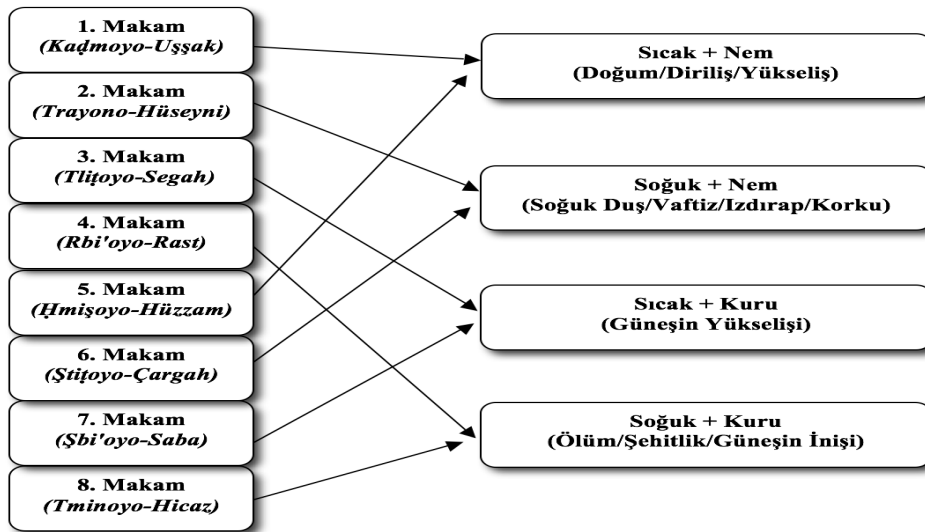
1. Makam
(Kaḏmoyo-Uşşak)

2. Makam
(Trayono-Hüseyni)

3. Makam
(Tliṭoyo-Segah)

4. Makam
(Rbi'oyo-Rast)

5. Makam
(Ḥmişoyo-Hüzzam)

6. Makam
(Ştiṭoyo-Çargah)

7. Makam
(Şbi'oyo-Saba)

8. Makam
(Tminoyo-Hicaz)

Sıcak + Nem
(Doğum/Diriliş/Yükseliş)

Soğuk + Nem
(Soğuk Duş/Vaftiz/Izdırap/Korku)

Sıcak + Kuru
(Güneşin Yükselişi)

Soğuk + Kuru
(Ölüm/Şehitlik/Güneşin İnişi)